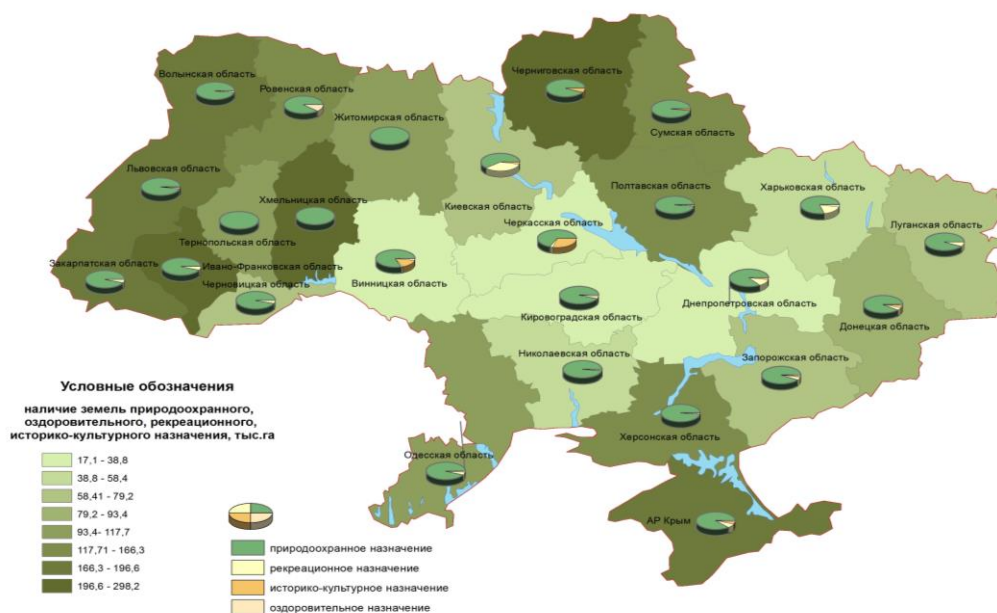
Волынская область
Ровенская область
Черниговская область
Житомирская область
Сумская область
Львовская область
Хмельницкая область
Киевская область
Полтавская область
Харьковская область
Тернопольская область
Черкасская область
Луганская область
Закарпатская область
Ивано-Франковская область
Черновицкая область
Винницкая область
Днепропетровская область
Кировоградская область
Донецкая область
Николаевская область
Запорожская область
Херсонская область
Одесская область
АР Крым

Условные обозначения

наличие земель природоохранного, оздоровительного, рекреационного, историко-культурного назначения, тыс.га

17,1 - 38,8
38,8 - 58,4
58,41 - 79,2
79,2 - 93,4
93,4- 117,7
117,71 - 166,3
166,3 - 196,6
196,6 - 298,2

природоохранное назначение
рекреационное назначение
историко-культурное назначение
оздоровительное назначение